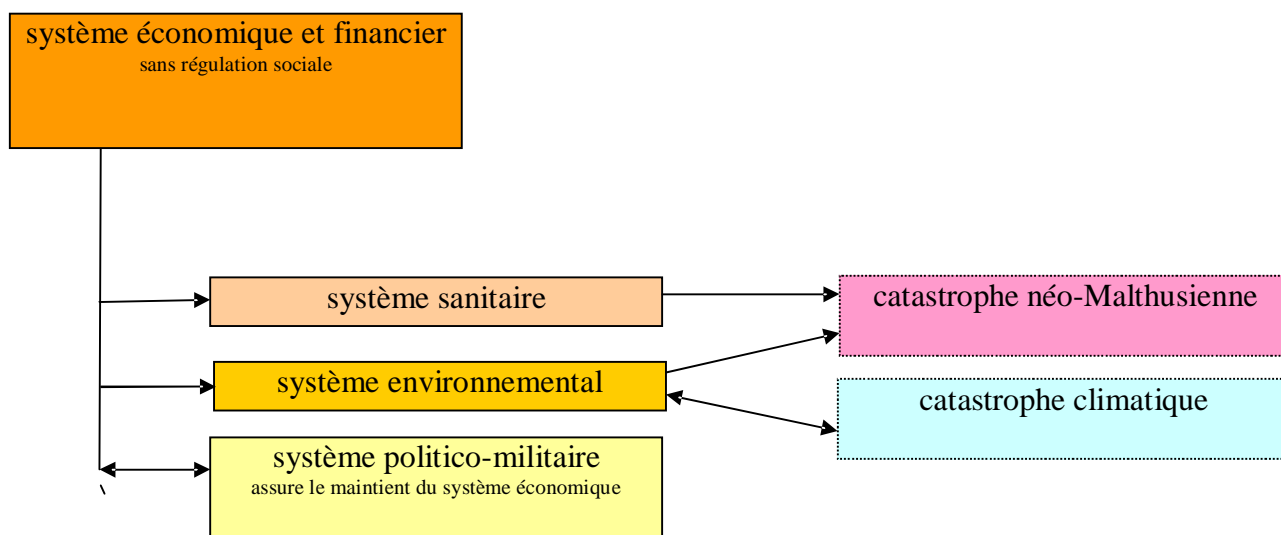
système économique et financier
sans régulation sociale

système sanitaire

catastrophe néo-Malthusienne

système environnemental

catastrophe climatique

système politico-militaire
assure le maintient du système économique